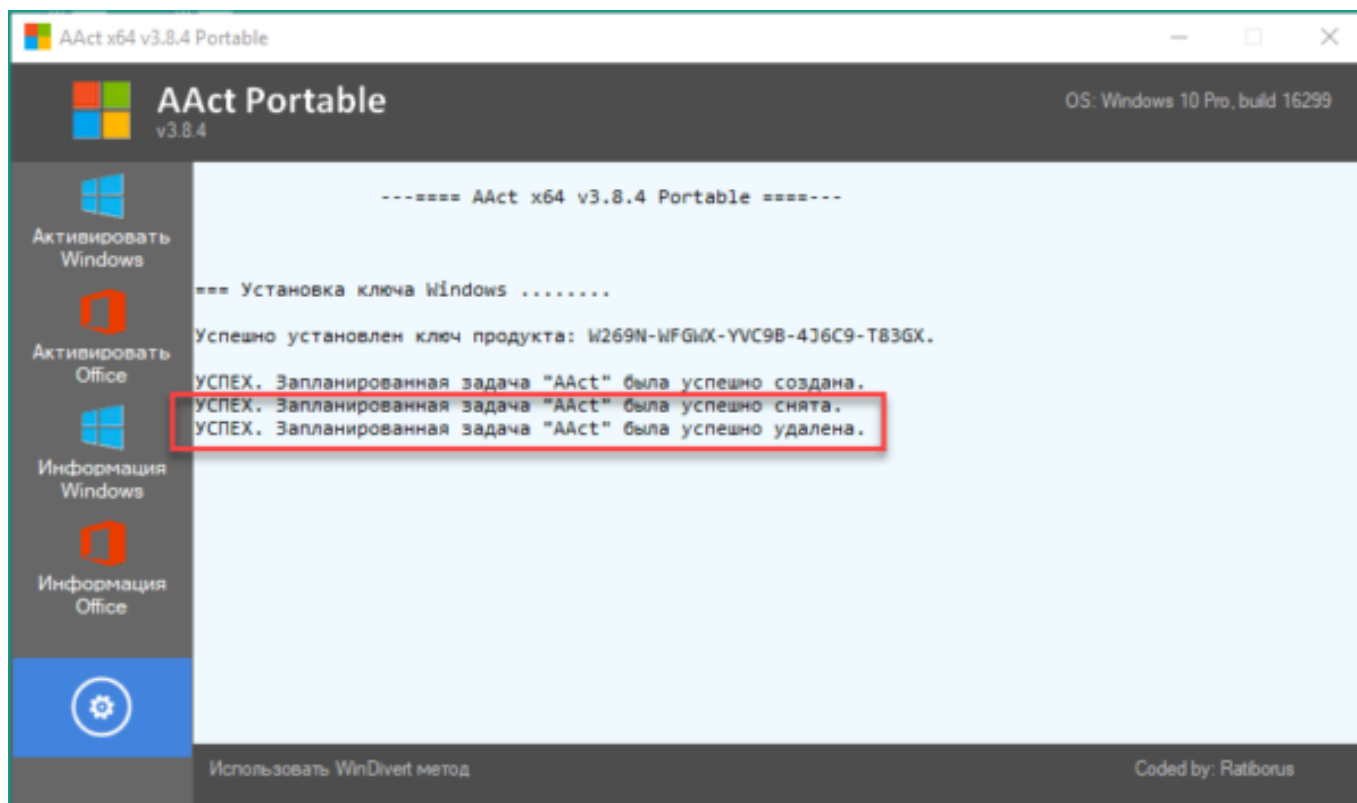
AAct x64 v3.8.4 Portable

AAct Portable
v3.8.4

OS: Windows 10 Pro, build 16299

Активировать Windows

Активировать Office

Информация Windows

Информация Office

---==== AAct x64 v3.8.4 Portable ====---

=== Установка ключа Windows ........

Успешно установлен ключ продукта: W269N-WFGWX-YVC9B-4J6C9-T83GX.

УСПЕХ. Запланированная задача "AAct" была успешно создана.
УСПЕХ. Запланированная задача "AAct" была успешно снята.
УСПЕХ. Запланированная задача "AAct" была успешно удалена.

Использовать WinDivert метод

Coded by: Ratiborus